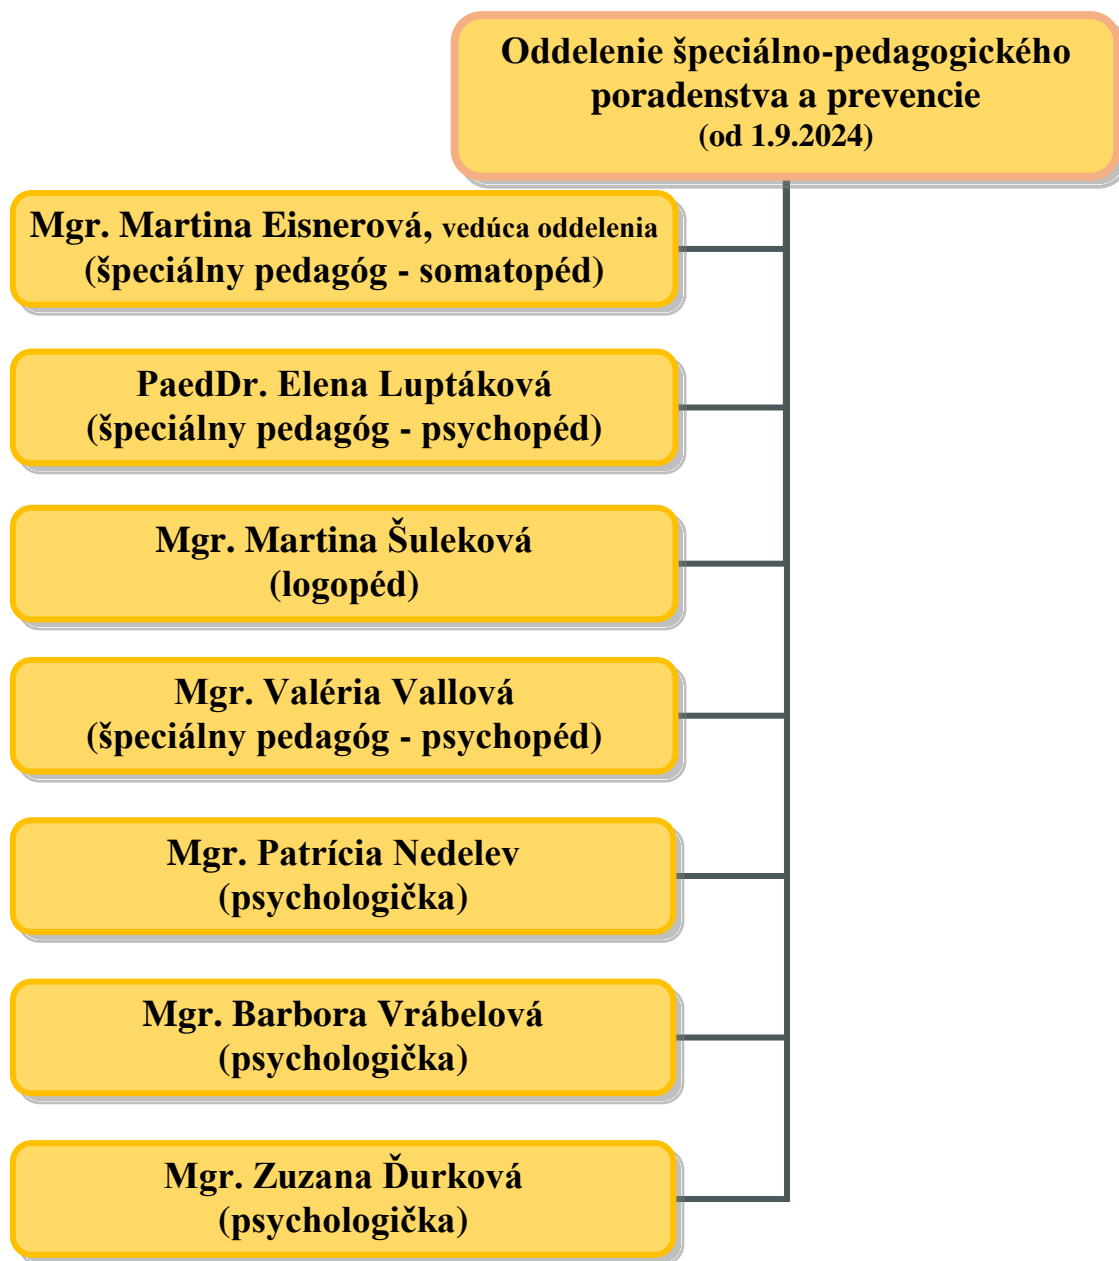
Oddelenie špeciálno-pedagogického poradenstva a prevencie
(od 1.9.2024)

Mgr. Martina Eisnerová, vedúca oddelenia
(špeciálny pedagóg - somatopéd)

PaedDr. Elena Luptáková
(špeciálny pedagóg - psychopéd)

Mgr. Martina Šuleková
(logopéd)

Mgr. Valéria Vallová
(špeciálny pedagóg - psychopéd)

Mgr. Patrícia Nedelev
(psychologička)

Mgr. Barbora Vrábelová
(psychologička)

Mgr. Zuzana Ďurková
(psychologička)